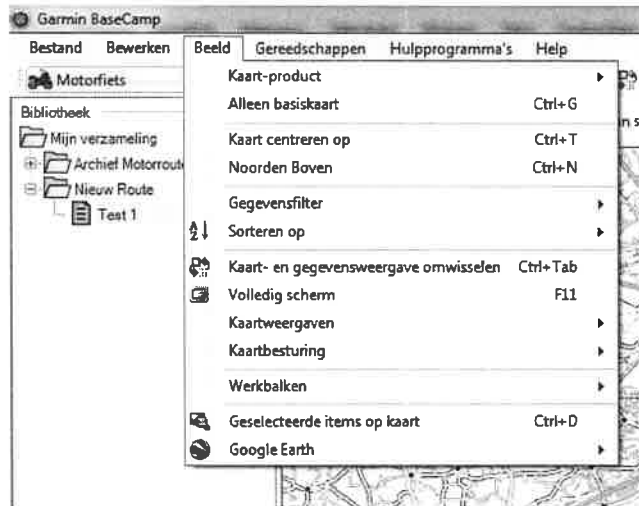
Garmin BaseCamp

Bestand Bewerken Beeld Gereedschappen Hulpprogramma's Help

Motorfiets

Bibliotheek

Mijn verzameling

Archief Motorrout

Nieuw Route

Test 1

Kaart-product
Alleen basiskaart Ctrl+G
Kaart centreren op Ctrl+T
Noorden Boven Ctrl+N
Gegevensfilter
Sorteren op
Kaart- en gegevensweergave omwisselen Ctrl+Tab
Volledig scherm F11
Kaartweergaven
Kaartbesturing
Werkbalken
Geselecteerde items op kaart Ctrl+D
Google Earth